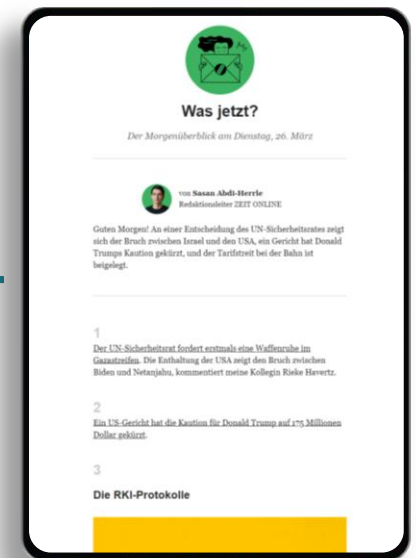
Was jetzt?

Der Morgenüberblick am Dienstag, 26. März

von Sasan Abdi-Herrle
Redaktionsleiter ZEIT ONLINE

Guten Morgen! An einer Entscheidung des UN-Sicherheitsrates zeigt sich der Bruch zwischen Israel und den USA, ein Gericht hat Donald Trumps Kaution gekürzt, und der Tarifstreit bei der Bahn ist beigelegt.

1

Der UN-Sicherheitsrat fordert erstmals eine Waffenruhe im Gazastreifen. Die Enthaltung der USA zeigt den Bruch zwischen Biden und Netanjahu, kommentiert meine Kollegin Rieke Havertz.

2

Ein US-Gericht hat die Kaution für Donald Trump auf 175 Millionen Dollar gekürzt.

3

Die RKI-Protokolle